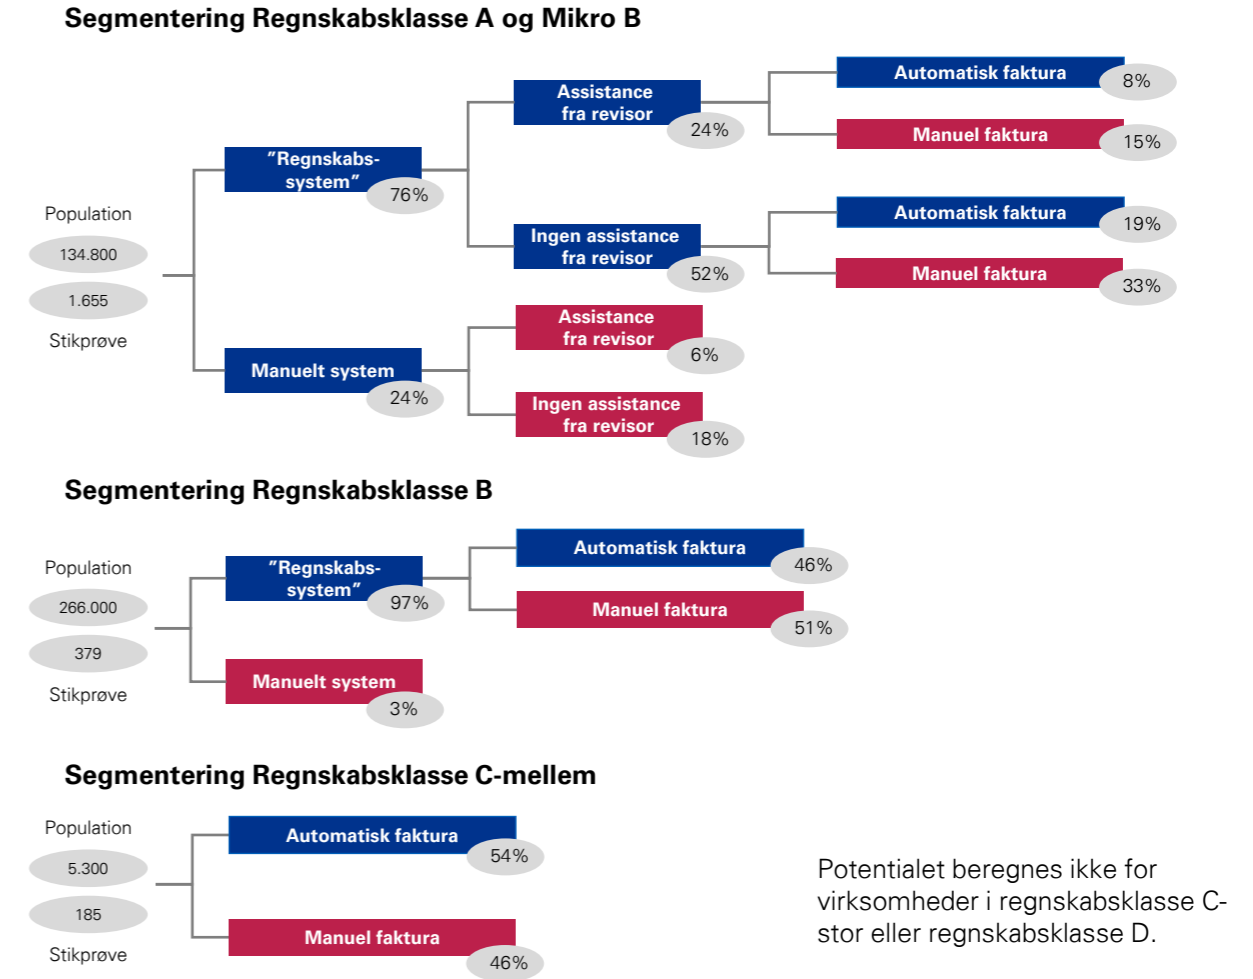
Segmentering Regnskabsklasse A og Mikro B

Population
134.800
1.655
Stikprøve

"Regnskabs-system" 76%

Assistance fra revisor 24%

Automatisk faktura 8%

Manuel faktura 15%

Ingen assistance fra revisor 52%

Automatisk faktura 19%

Manuel faktura 33%

Manuelt system 24%

Assistance fra revisor 6%

Ingen assistance fra revisor 18%

Segmentering Regnskabsklasse B

Population
266.000
379
Stikprøve

"Regnskabs-system" 97%

Automatisk faktura 46%

Manuel faktura 51%

Manuelt system 3%

Segmentering Regnskabsklasse C-mellem

Population
5.300
185
Stikprøve

Automatisk faktura 54%

Manuel faktura 46%

Potentialet beregnes ikke for virksomheder i regnskabsklasse C-stor eller regnskabsklasse D.